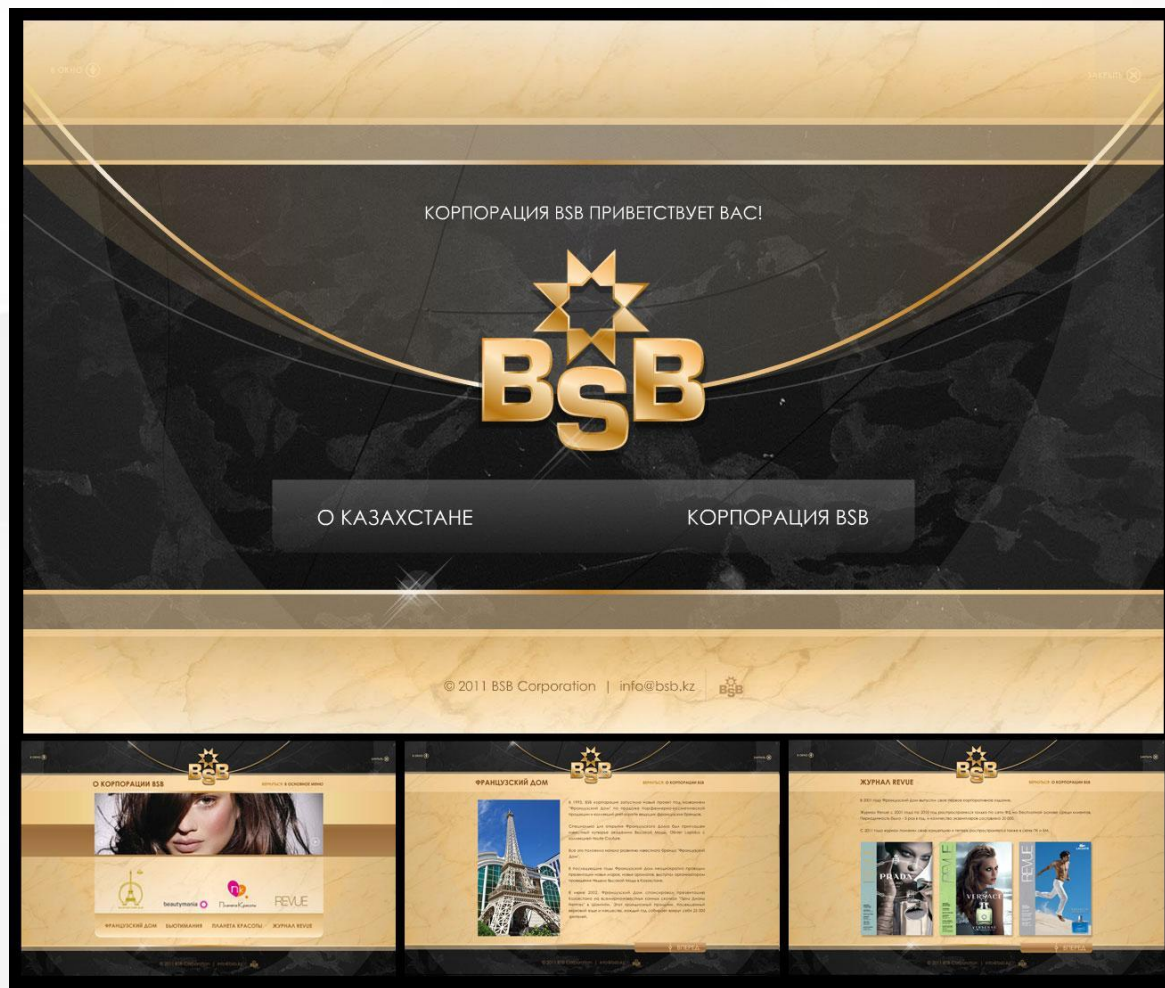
О СЕБЕ

ЗАКРЫТЬ

КОРПОРАЦИЯ BSB ПРИВЕТСТВУЕТ ВАС!

BSB

О КАЗАХСТАНЕ

КОРПОРАЦИЯ BSB

© 2011 BSB Corporation | info@bsb.kz

BSB

О КОРПОРАЦИИ BSB

beautymania

Планета Красоты

REVUE

ФРАНЦУЗСКИЙ ДОМ

БЬЮТИМАНИЯ

ПЛАНЕТА КРАСОТЫ

ЖУРНАЛ REVUE

ФРАНЦУЗСКИЙ ДОМ

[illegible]

ЖУРНАЛ REVUE

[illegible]

PRADA

ELLE

VERSACE

REVUE